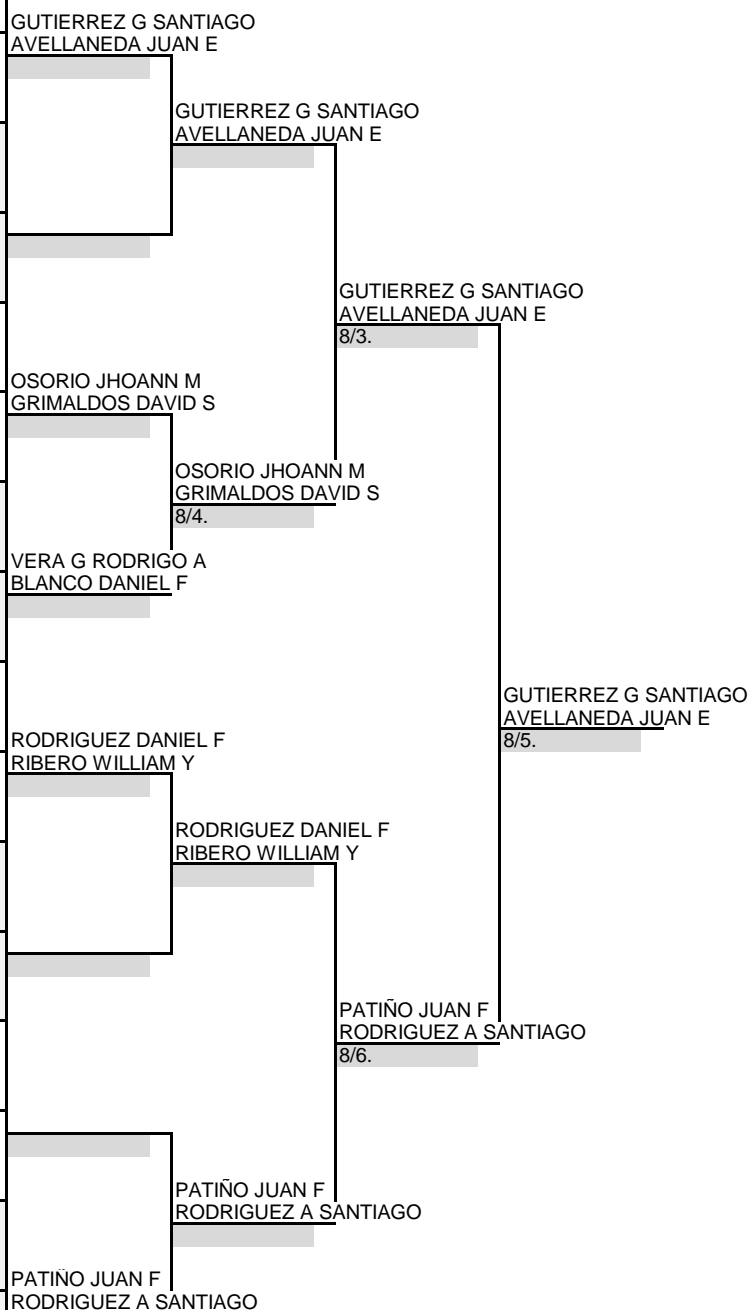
GUTIERREZ G SANTIAGO
AVELLANEDA JUAN E

GUTIERREZ G SANTIAGO
AVELLANEDA JUAN E

GUTIERREZ G SANTIAGO
AVELLANEDA JUAN E
8/3.

OSORIO JHOANN M
GRIMALDOS DAVID S

OSORIO JHOANN M
GRIMALDOS DAVID S
8/4.

VERA G RODRIGO A
BLANCO DANIEL F

GUTIERREZ G SANTIAGO
AVELLANEDA JUAN E
8/5.

RODRIGUEZ DANIEL F
RIBERO WILLIAM Y

RODRIGUEZ DANIEL F
RIBERO WILLIAM Y

PATIÑO JUAN F
RODRIGUEZ A SANTIAGO
8/6.

PATIÑO JUAN F
RODRIGUEZ A SANTIAGO

PATIÑO JUAN F
RODRIGUEZ A SANTIAGO